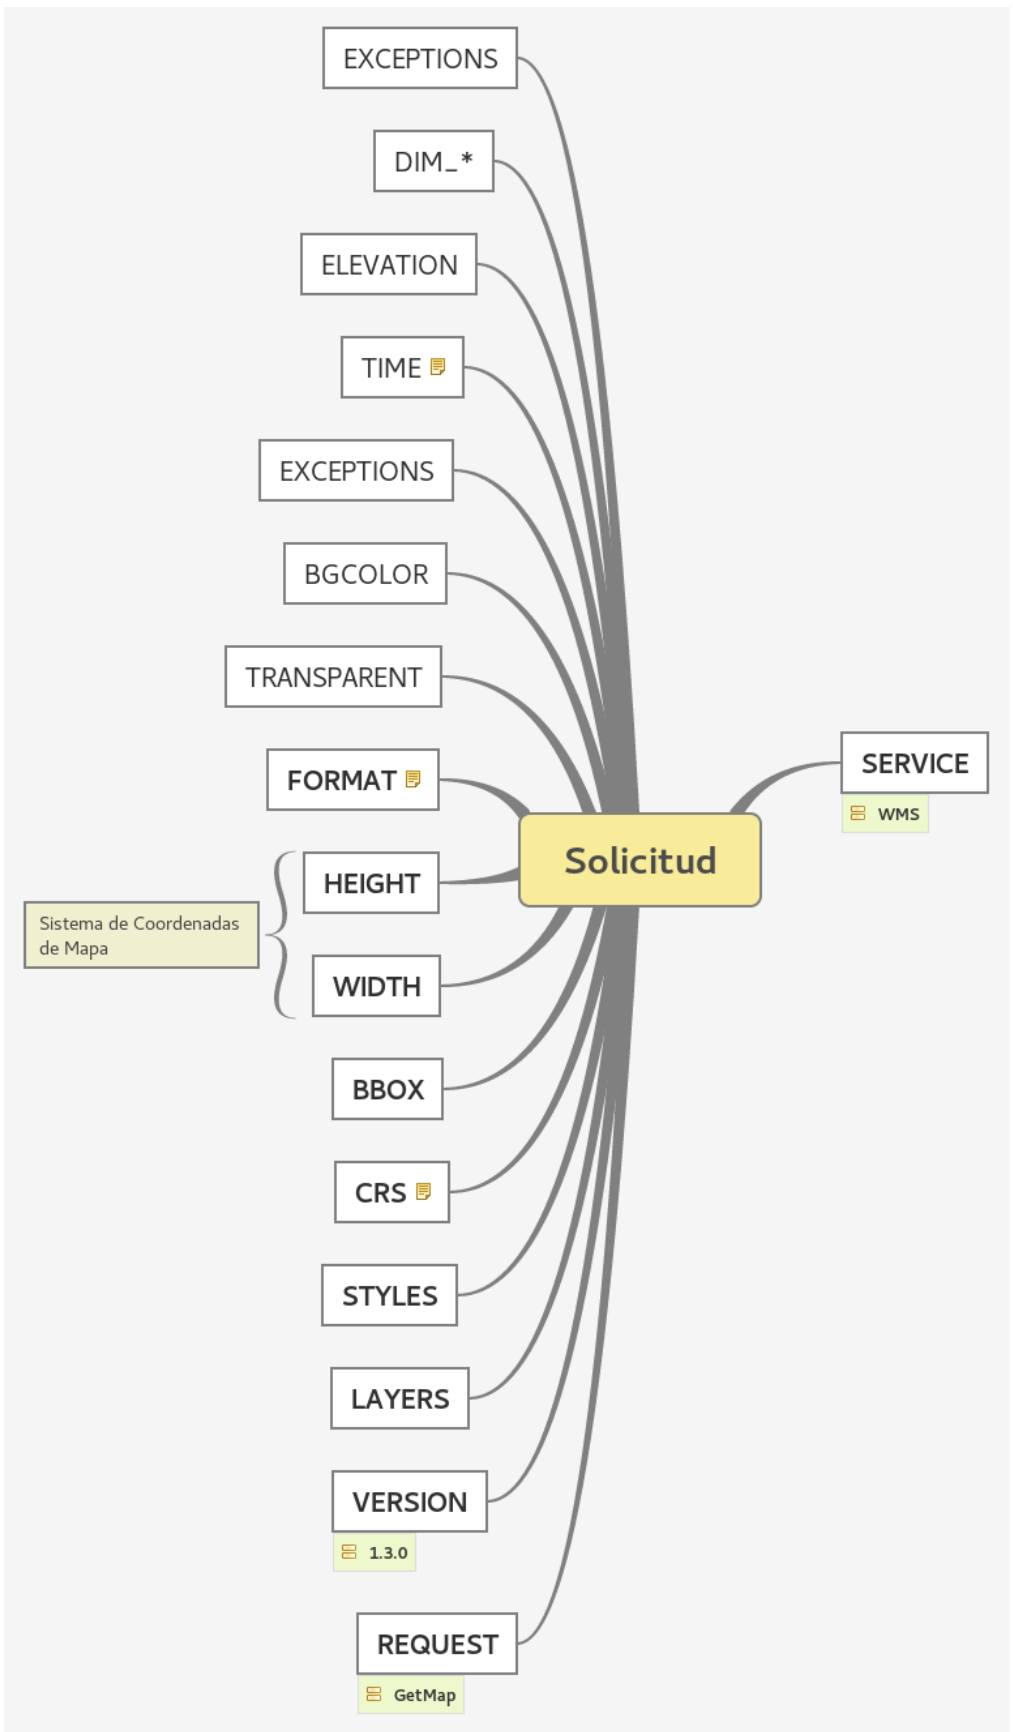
EXCEPTIONS

DIM_*

ELEVATION

TIME

EXCEPTIONS

BGCOLOR

TRANSPARENT

FORMAT

Solicitud

SERVICE

WMS

HEIGHT

Sistema de Coordenadas de Mapa

WIDTH

BBOX

CRS

STYLES

LAYERS

VERSION

1.3.0

REQUEST

GetMap